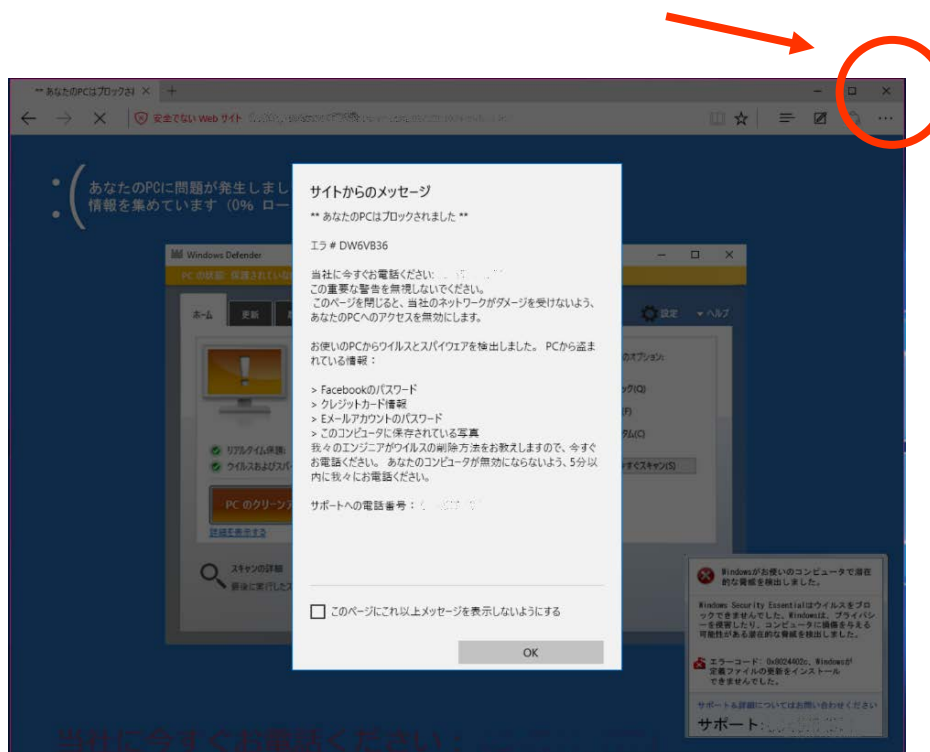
** あなたのPCはブロックされ ×

安全でない Web サイト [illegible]

:( あなたのPCに問題が発生しまし
情報を集めています（0% ロー

Windows Defender

PC の状態: 保護されていな

ホーム 更新

設定 ヘルプ

リアルタイム保護:
ウイルスおよびスパ

PC のクリーン

詳細を表示する

スキャンの詳細
最後に実行した

のオプション:
ック(Q)
(F)
タム(C)
すぐスキャン(S)

サイトからのメッセージ

** あなたのPCはブロックされました **

エラ # DW6VB36

当社に今すぐお電話ください: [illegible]
この重要な警告を無視しないでください。
このページを閉じると、当社のネットワークがダメージを受けないよう、あなたのPCへのアクセスを無効にします。

お使いのPCからウイルスとスパイウェアを検出しました。 PCから盗まれている情報：

> Facebookのパスワード
> クレジットカード情報
> Eメールアカウントのパスワード
> このコンピュータに保存されている写真
我々のエンジニアがウイルスの削除方法をお教えしますので、今すぐお電話ください。 あなたのコンピュータが無効にならないよう、5分以内に我々にお電話ください。

サポートへの電話番号：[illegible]

このページにこれ以上メッセージを表示しないようにする

OK

Windowsがお使いのコンピュータで潜在的な脅威を検出しました。

Windows Security Essentialはウイルスをブロックできませんでした。Windowsは、プライバシーを侵害したり、コンピュータに損傷を与える可能性がある潜在的な脅威を検出しました。

エラーコード: 0x80244002c、Windowsが定義ファイルの更新をインストールできませんでした。

サポート＆詳細についてはお問い合わせください

サポート: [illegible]

当社に今すぐお電話ください: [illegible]